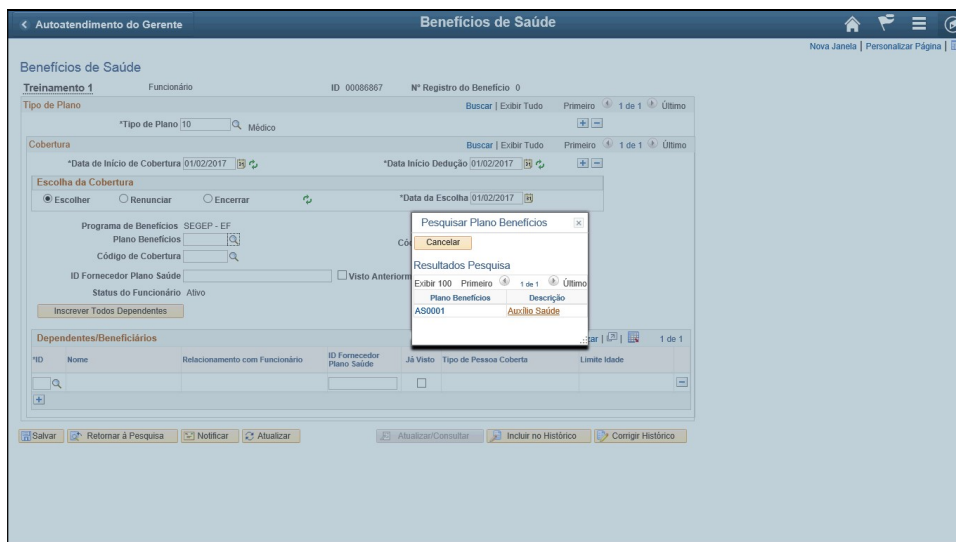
< Autoatendimento do Gerente

Benefícios de Saúde

Nova Janela | Personalizar Página |

Benefícios de Saúde

Treinamento 1 Funcionário ID 00086867 Nº Registro do Benefício 0

Tipo de Plano Buscar | Exibir Tudo Primeiro 1 de 1 Último

*Tipo de Plano 10 Médico

Cobertura Buscar | Exibir Tudo Primeiro 1 de 1 Último

*Data de Início de Cobertura 01/02/2017 *Data Início Dedução 01/02/2017

Escolha da Cobertura

Escolher Renunciar Encerrar *Data da Escolha 01/02/2017

Programa de Benefícios SEGEP - EF

Plano Benefícios

Código de Cobertura

ID Fornecedor Plano Saúde

Visto Anteriorm

Status do Funcionário Ativo

Inscrever Todos Dependentes

Dependentes/Beneficiários

| *ID | Nome | Relacionamento com Funcionário | ID Fornecedor Plano Saúde | Já Visto | Tipo de Pessoa Coberta | Limite Idade |
|---|---|---|---|---|---|---|

1 de 1

Pesquisar Plano Benefícios

Cancelar

Resultados Pesquisa

Exibir 100 Primeiro 1 de 1 Último

| Plano Benefícios | Descrição |
|---|---|
| AS0001 | Auxílio Saúde |

Salvar Retornar à Pesquisa Notificar Atualizar Atualizar/Consultar Incluir no Histórico Corrigir Histórico